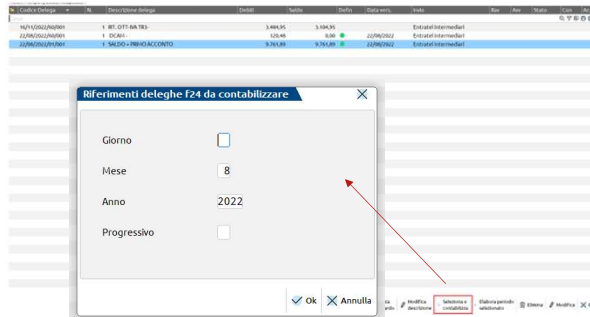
| % | Codice Delega | N. | Descrizione delega | Debiti | Saldo | Defin | Data vers. | Invio | Rav | Acc | Stato | Con | Arr |
|---|---|---|---|---|---|---|---|---|---|---|---|---|---|
| | 16/11/2022/N0/001 | 1 | RIT. OTT-RA TR3- | 3.484,95 | 3.104,95 | | | Entratel intermediari | | | | | |
| | 22/08/2022/N0/001 | 1 | DCAFI - | 120,46 | 0,00 | | 22/08/2022 | Entratel intermediari | | | | | |
| | 22/08/2022/01/001 | 1 | SALDO + PRIMO ACCONTO | 9.761,89 | 9.761,89 | | 22/08/2022 | Entratel intermediari | | | | | |

Riferimenti deleghe f24 da contabilizzare

Giorno

Mese 8

Anno 2022

Progressivo

Ok Annulla

Modifica descrizione

Seleziona e contabilizza

Elabora periodo selezionato

Elimina

Modifica